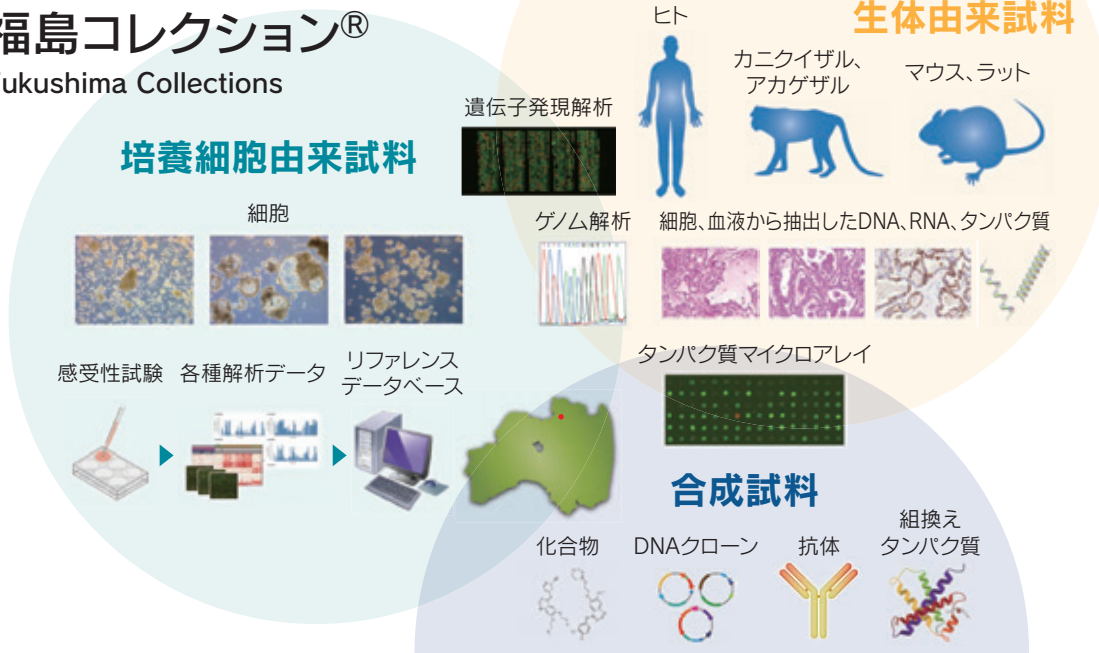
福島コレクション®
ukushima Collections

生体由来試料

ヒト

カニクイザル、
アカゲザル

マウス、ラット

遺伝子発現解析

培養細胞由来試料

細胞

ゲノム解析

細胞、血液から抽出したDNA、RNA、タンパク質

感受性試験

各種解析データ

リファレンス
データベース

タンパク質マイクロアレイ

合成試料

化合物

DNAクローン

抗体

組換え
タンパク質